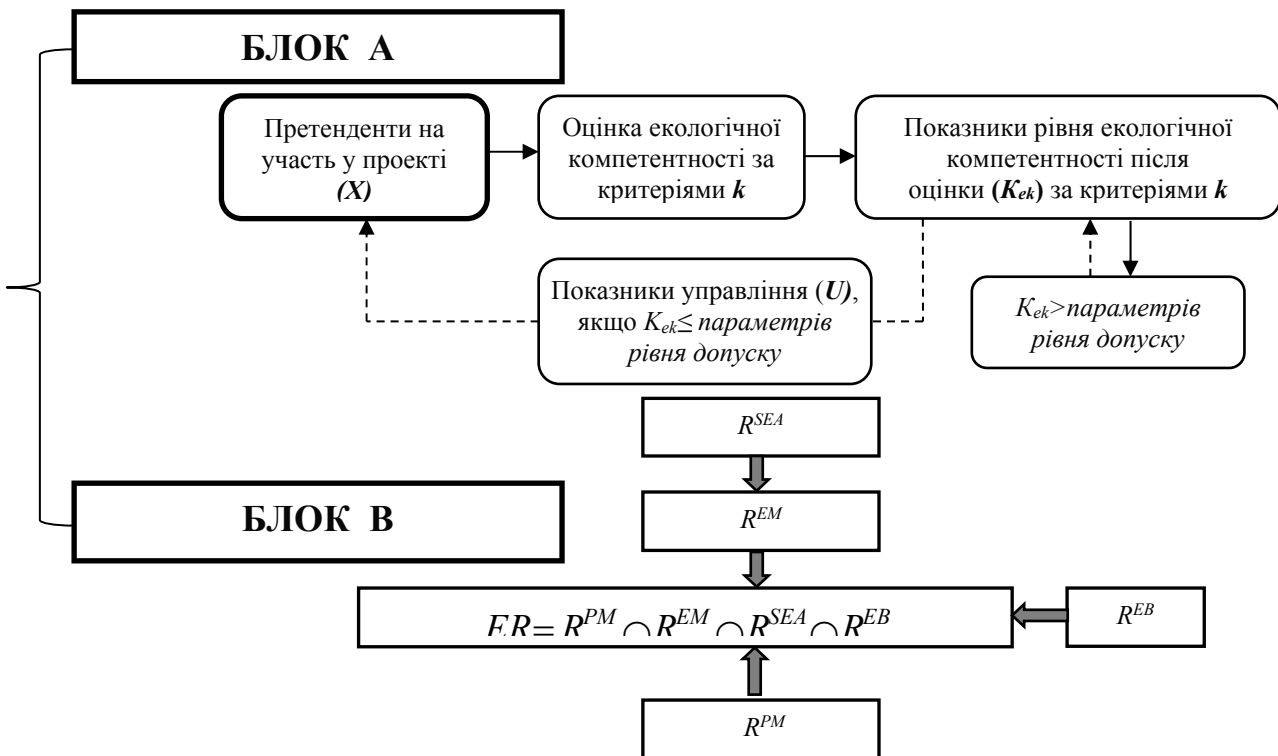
БЛОК А

Претенденти на участь у проекті *(X)*

Оцінка екологічної компетентності за критеріями ***k***

Показники рівня екологічної компетентності після оцінки (***$K_{ek}$***) за критеріями ***k***

Показники управління (***U***), якщо $K_{ek} \leq$ *параметрів рівня допуску*

$K_{ek}>$*параметрів рівня допуску*

$R^{SEA}$

БЛОК В

$R^{EM}$

$ER = R^{PM} \cap R^{EM} \cap R^{SEA} \cap R^{EB}$

$R^{EB}$

$R^{PM}$